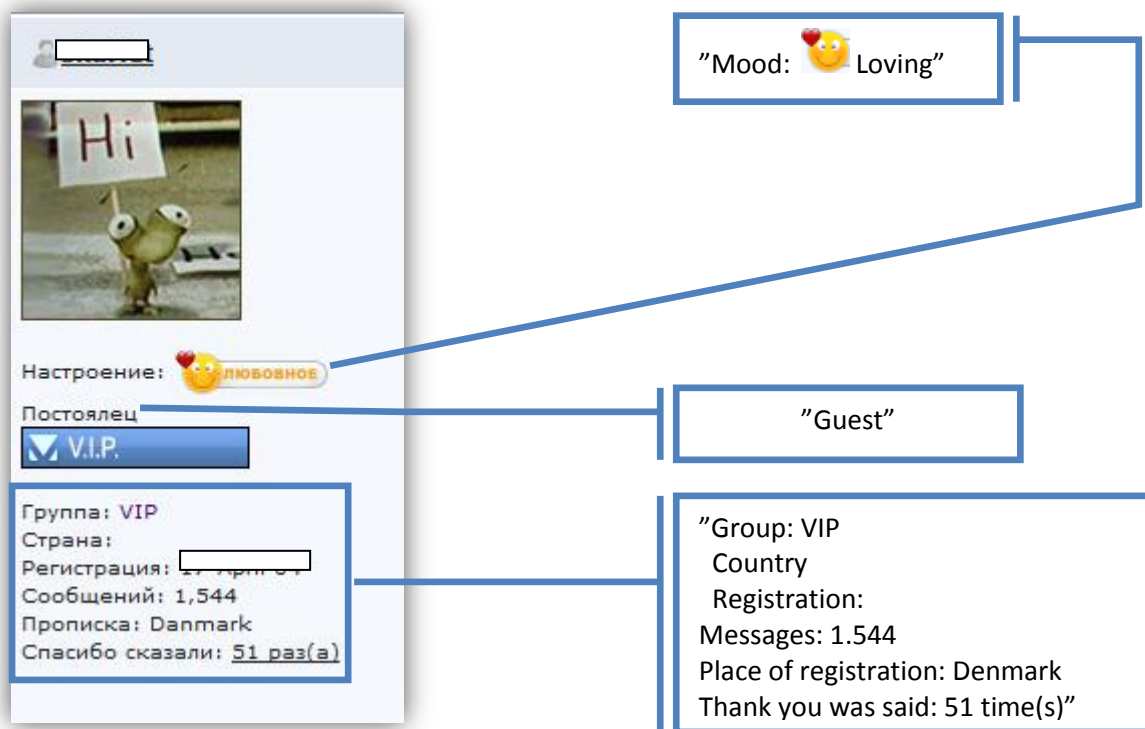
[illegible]

Hi

Настроение: любовное

Постоялец

V.I.P.

Группа: VIP
Страна:
Регистрация: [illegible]
Сообщений: 1,544
Прописка: Danmark
Спасибо сказали: 51 раз(а)

”Mood: Loving”

”Guest”

”Group: VIP
Country
Registration:
Messages: 1.544
Place of registration: Denmark
Thank you was said: 51 time(s)”